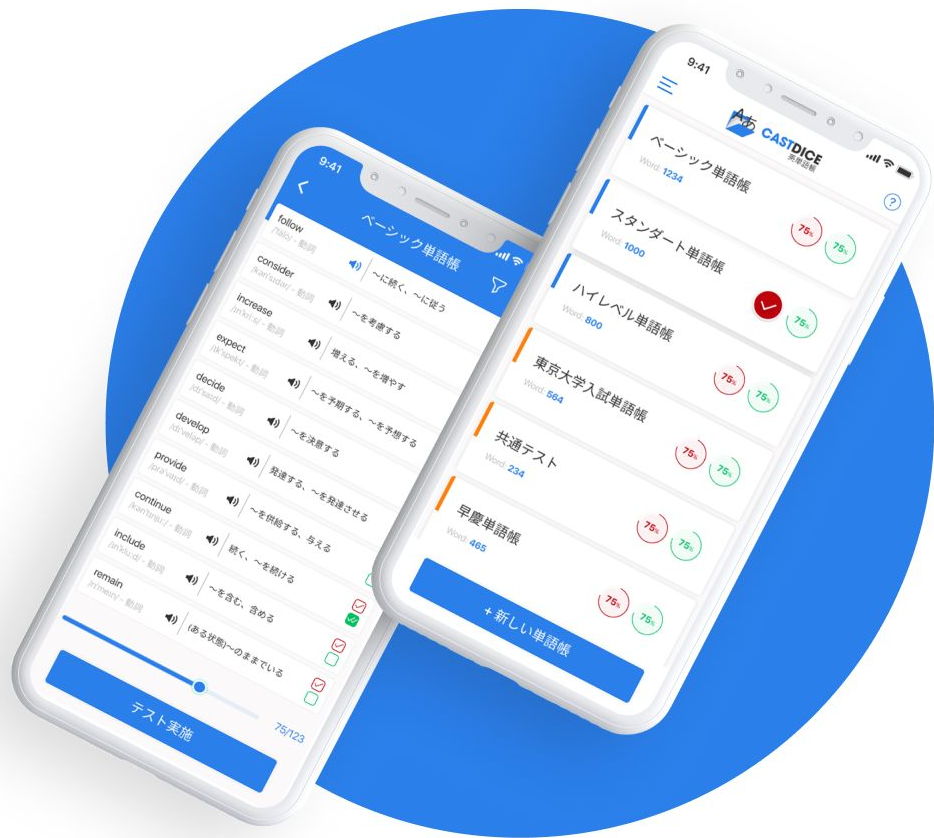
9:41

ベーシック単語帳

follow
/ˈfɑloʊ/ - 動詞
consider
/kənˈsɪdər/ - 動詞
〜に続く、〜に従う
increase
/ɪnˈkriːs/ - 動詞
〜を考慮する
expect
/ɪkˈspekt/ - 動詞
増える、〜を増やす
decide
/dɪˈsaɪd/ - 動詞
〜を予期する、〜を予想する
develop
/dɪˈveləp/ - 動詞
〜を決意する
provide
/prəˈvaɪd/ - 動詞
発達する、〜を発達させる
continue
/kənˈtɪnjuː/ - 動詞
〜を供給する、与える
include
/ɪnˈkluːd/ - 動詞
続く、〜を続ける
remain
/rɪˈmeɪn/ - 動詞
〜を含む、含める
(ある状態)〜のままでいる

75/123

テスト実施

9:41

CASTDICE
英単語帳

ベーシック単語帳
Word 1234

スタンダード単語帳
Word 1000
75%
75%

ハイレベル単語帳
Word 800
75%

東京大学入試単語帳
Word 564
75%
75%

共通テスト
Word 234
75%
75%

早慶単語帳
Word 465
75%
75%

75%
75%

+新しい単語帳